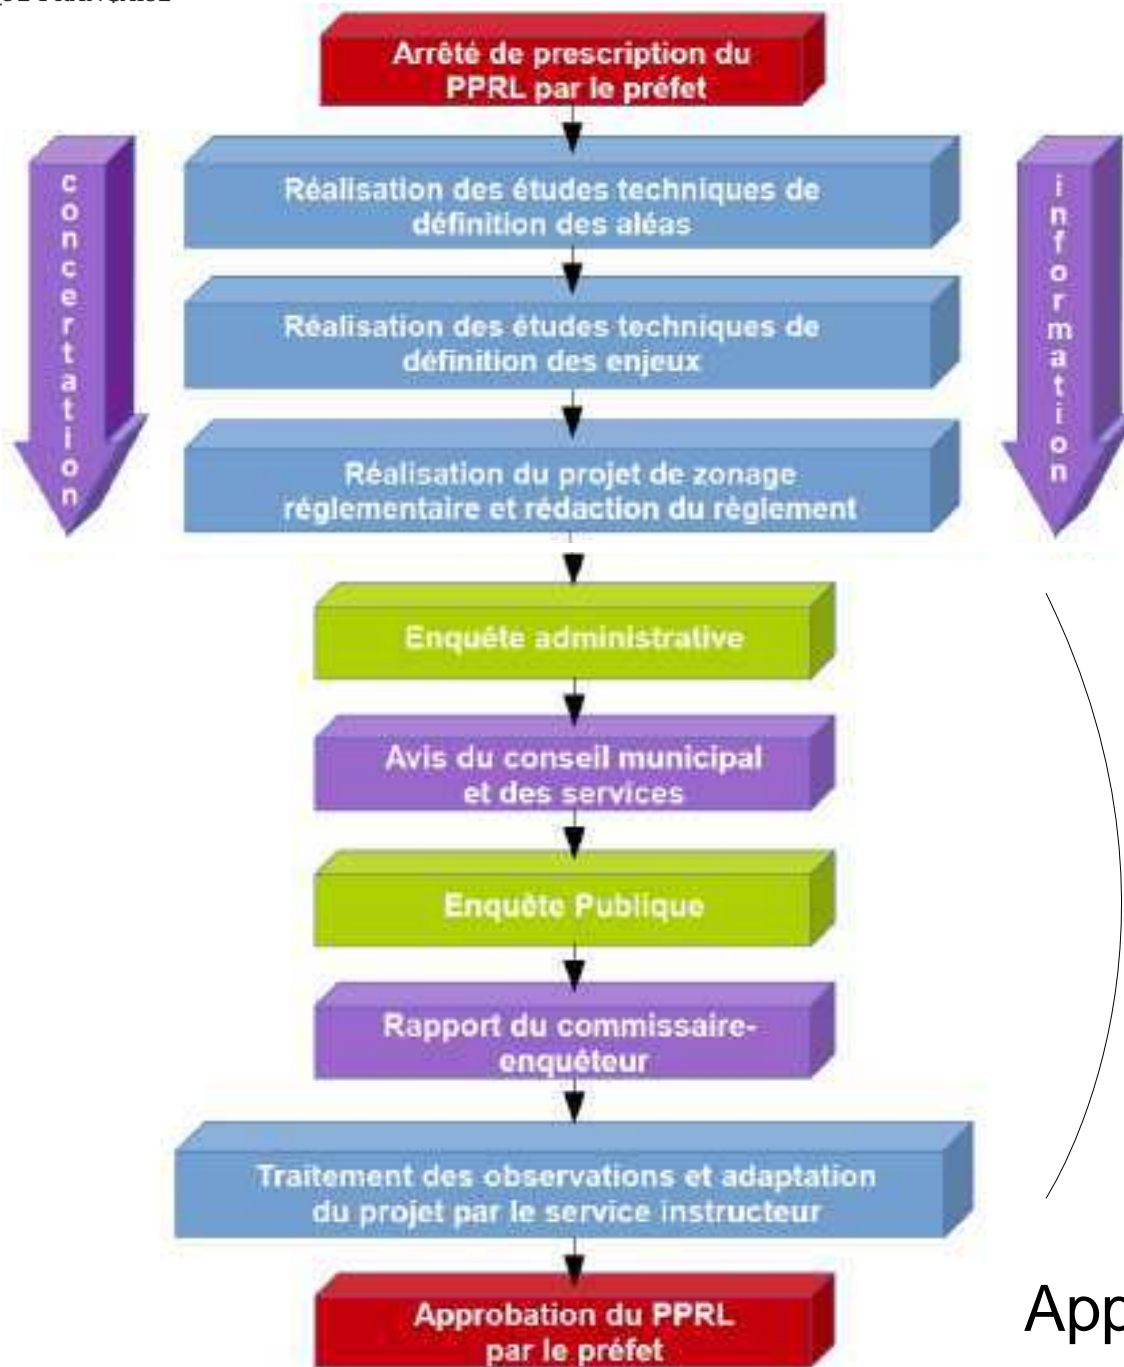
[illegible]

Arrêté de prescription du PPRL par le préfet

concertation

Réalisation des études techniques de définition des aléas

Réalisation des études techniques de définition des enjeux

Réalisation du projet de zonage réglementaire et rédaction du règlement

information

Enquête administrative

Avis du conseil municipal et des services

Enquête Publique

Rapport du commissaire-enquêteur

Traitement des observations et adaptation du projet par le service instructeur

Approbation du PPRL par le préfet

App